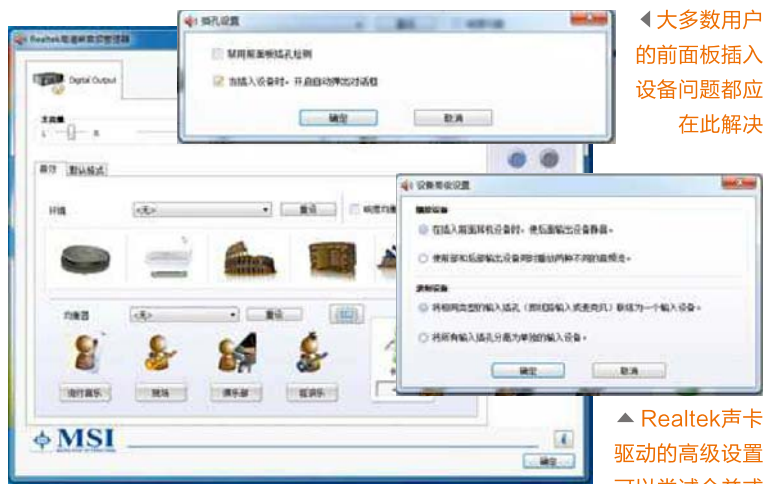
◀ 大多数用户的前面板插入设备问题都应在此解决

插孔设置

禁用前面板插孔检测

当插入设备时，开启自动弹出对话框

确定

取消

Realtek高清晰音频管理器

Digital Output

主音量

L

R

音效

默认格式

环境

<无>

重设

均衡器

<无>

重设

流行音乐

现场

俱乐部

摇滚乐

MSI

i

确定

设备高级设置

播放设备

在插入前面耳机设备时，使后面输出设备静音。

使前部和后部输出设备同时播放两种不同的音频流

录制设备

将相同类型的输入插孔（即线路输入或麦克风）联结为一个输入设备。

将所有输入插孔分离为单独的输入设备。

确定

取消

▲ Realtek声卡驱动的高级设置